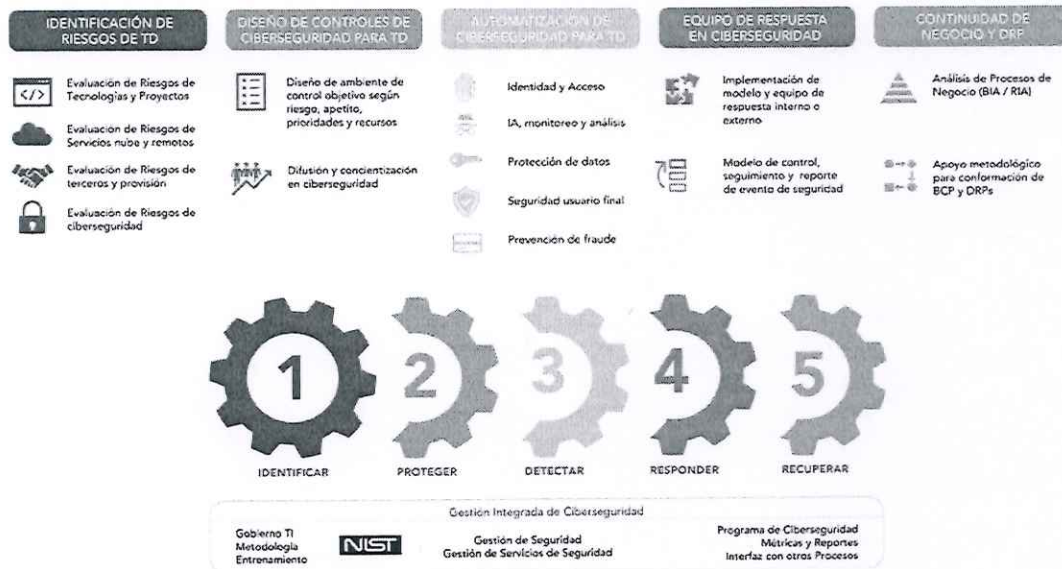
IDENTIFICACIÓN DE RIESGOS DE TD

Evaluación de Riesgos de Tecnologías y Proyectos

Evaluación de Riesgos de Servicios nube y remotos

Evaluación de Riesgos de terceros y provisión

Evaluación de Riesgos de ciberseguridad

DISEÑO DE CONTROLES DE CIBERSEGURIDAD PARA TD

Diseño de ambiente de control objetivo según riesgo, apetito, prioridades y recursos

Difusión y concientización en ciberseguridad

AUTOMATIZACIÓN DE CIBERSEGURIDAD PARA TD

Identidad y Acceso

IA, monitoreo y análisis

Protección de datos

Seguridad usuario final

Prevención de fraude

EQUIPO DE RESPUESTA EN CIBERSEGURIDAD

Implementación de modelo y equipo de respuesta interno o externo

Modelo de control, seguimiento y reporte de evento de seguridad

CONTINUIDAD DE NEGOCIO Y DRP

Análisis de Procesos de Negocio (BIA / RIA)

Apoyo metodológico para conformación de BCP y DRPs

1
2
3
4
5

IDENTIFICAR
PROTEGER
DETECTAR
RESPONDER
RECUPERAR

Gestión Integrada de Ciberseguridad

Gobierno TI
Metodología
Entrenamiento

NIST

Gestión de Seguridad
Gestión de Servicios de Seguridad

Programa de Ciberseguridad
Métricas y Reportes
Interfaz con otros Procesos